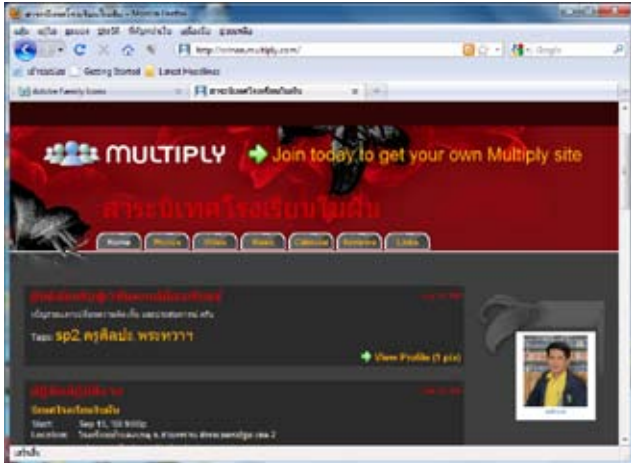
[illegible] - Mozilla Firefox
แฟ้ม แก้ไข มุมมอง ประวัติ ที่คั่นหน้า เครื่องมือ ช่วยเหลือ
http://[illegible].multiply.com/
Google
เข้าชมบ่อย Getting Started Latest Headlines
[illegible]
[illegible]

MULTIPLY
Join today to get your own Multiply site
สาระนิเทศโรงเรียนไม่ผืน
Home Photos Video Music Calendar Reviews Links

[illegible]
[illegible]
Tags: sp2 ครูศิลปะ พระหวาาา
View Profile (5 pix)

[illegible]
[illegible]
Start: Sep 15, '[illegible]
Location: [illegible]

เสร็จสิ้น